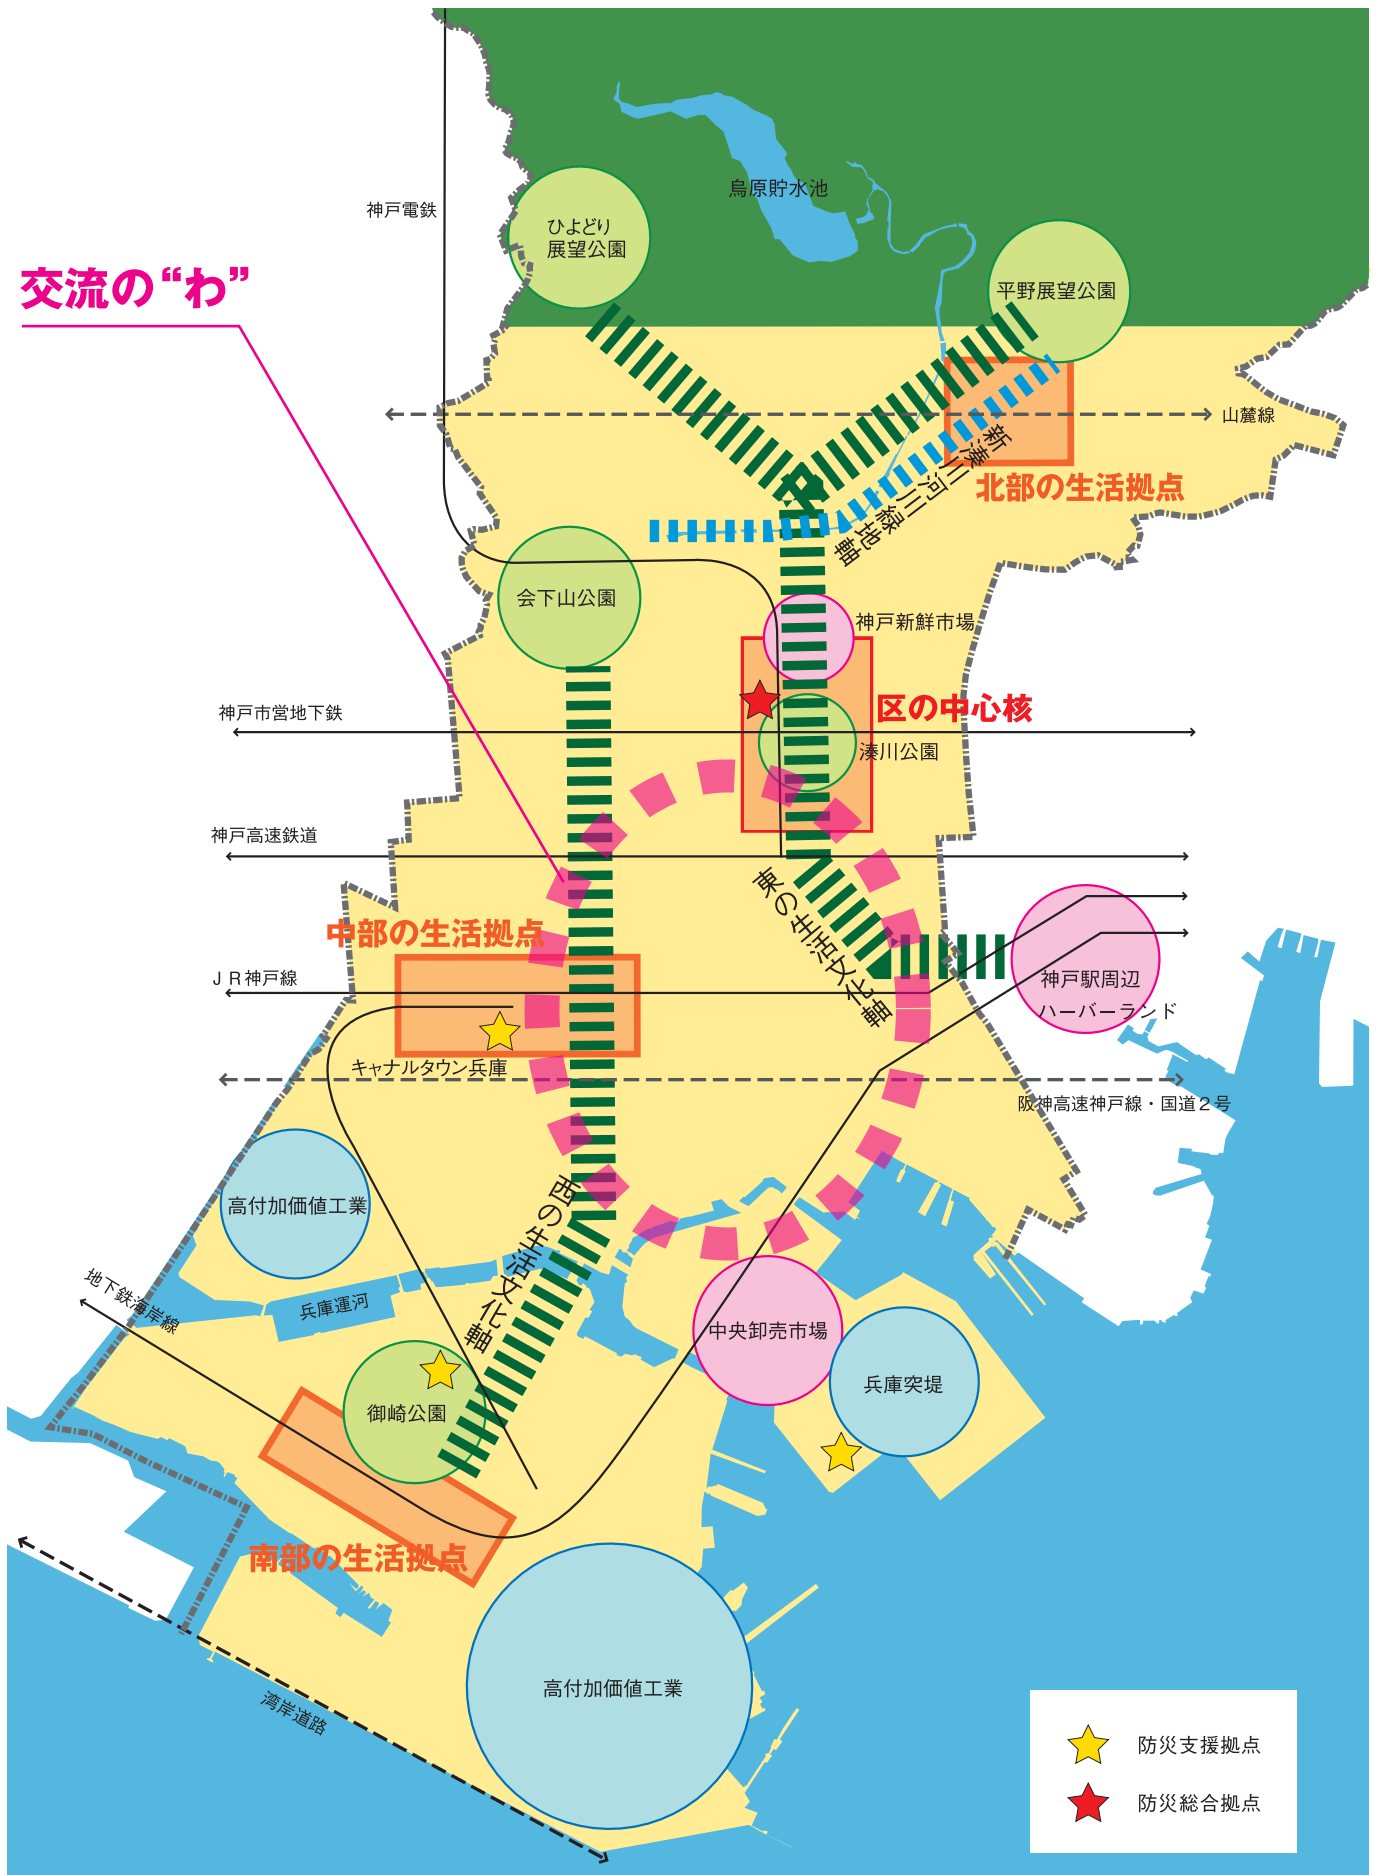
交流の“わ”

烏原貯水池

神戸電鉄

ひよどり展望公園

平野展望公園

山麓線

新湊川河川緑地軸

北部の生活拠点

会下山公園

神戸新鮮市場

区の中心核

神戸市営地下鉄

湊川公園

神戸高速鉄道

東の生活文化軸

中部の生活拠点

ＪＲ神戸線

神戸駅周辺
ハーバーランド

キャナルタウン兵庫

阪神高速神戸線・国道２号

高付加価値工業

西の生活文化軸

地下鉄海岸線

兵庫運河

中央卸売市場

兵庫突堤

御崎公園

南部の生活拠点

湾岸道路

高付加価値工業

防災支援拠点

防災総合拠点